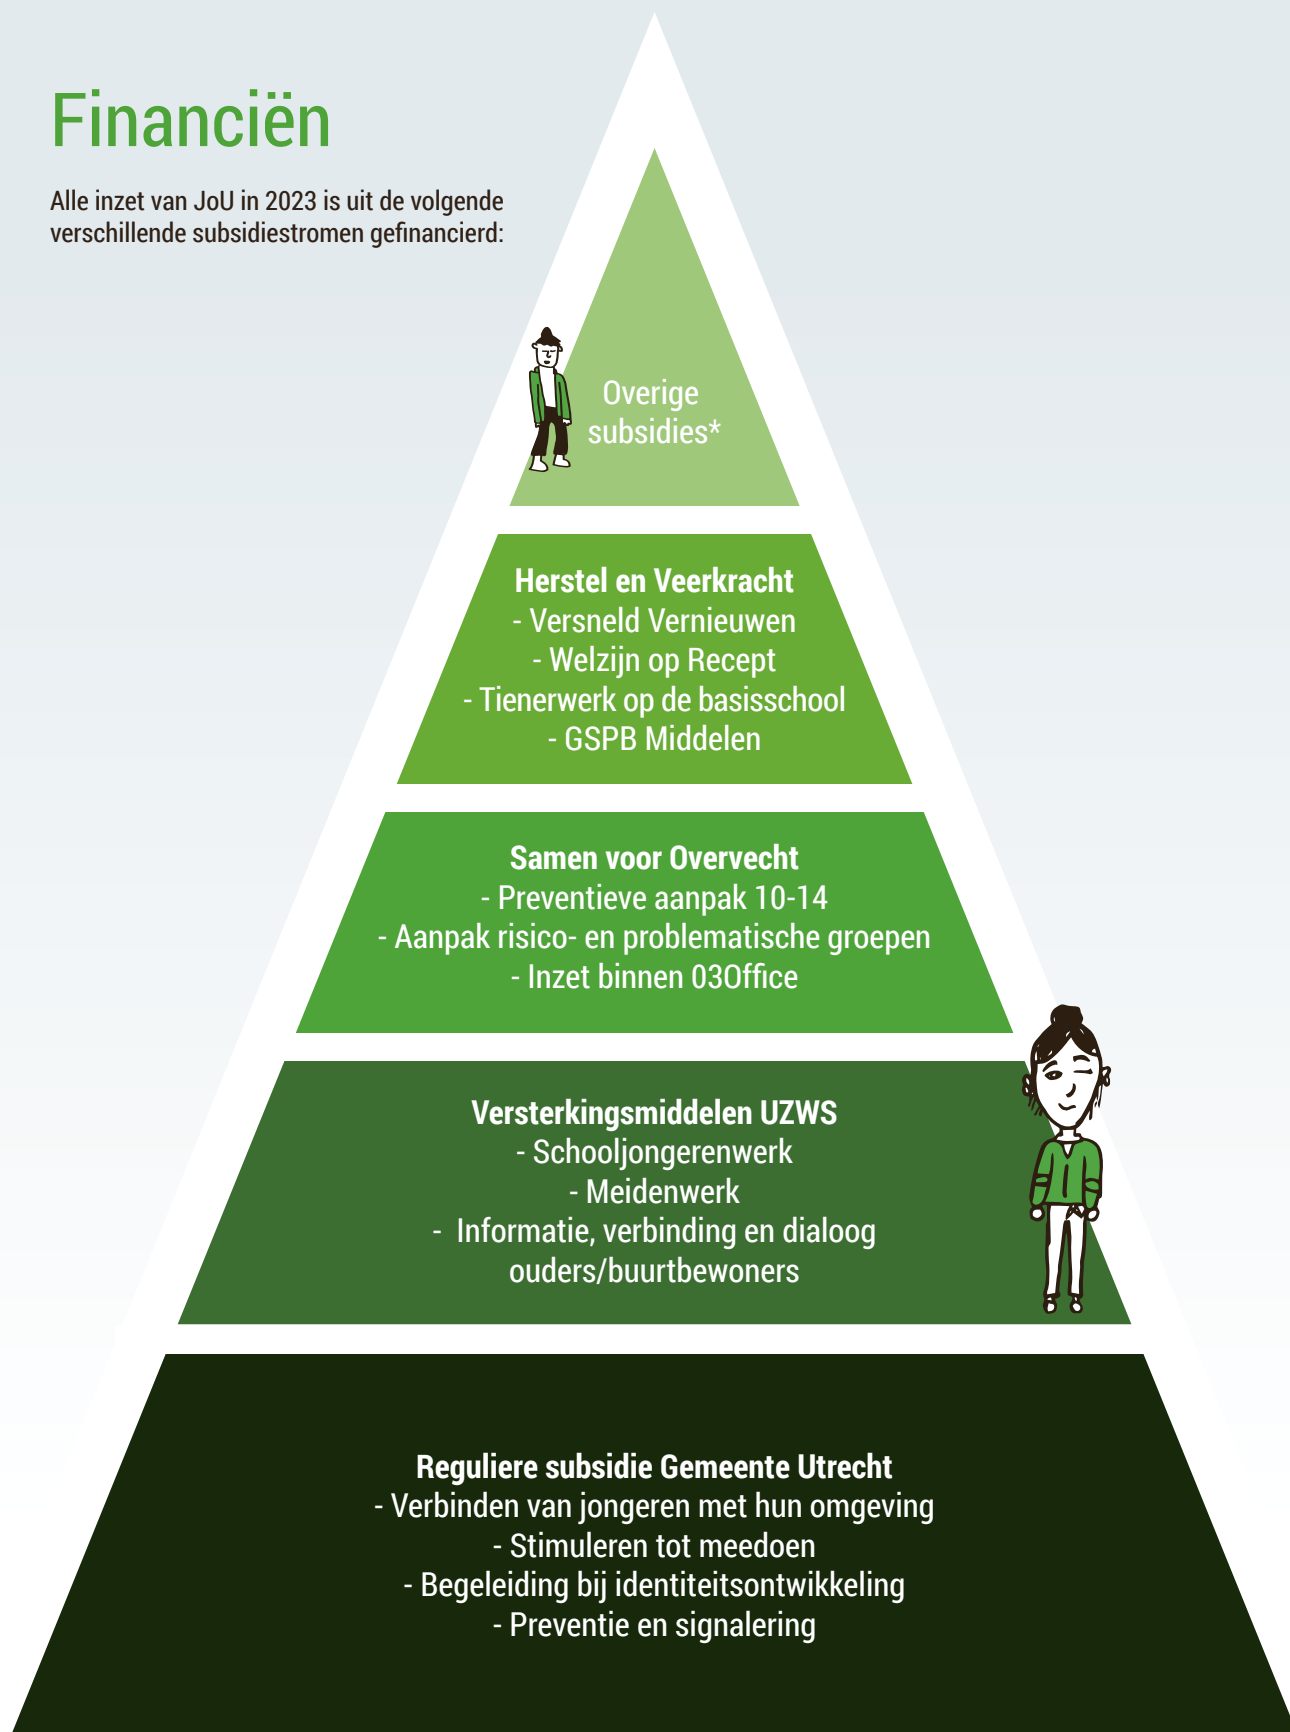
Financiën

Alle inzet van JoU in 2023 is uit de volgende verschillende subsidiestromen gefinancierd:

Overige subsidies*

Herstel en Veerkracht
- Versneld Vernieuwen
- Welzijn op Recept
- Tienerwerk op de basisschool
- GSPB Middelen

Samen voor Overvecht
- Preventieve aanpak 10-14
- Aanpak risico- en problematische groepen
- Inzet binnen 03Office

Versterkingsmiddelen UZWS
- Schooljongerenwerk
- Meidenwerk
- Informatie, verbinding en dialoog ouders/buurtbewoners

Reguliere subsidie Gemeente Utrecht
- Verbinden van jongeren met hun omgeving
- Stimuleren tot meedoen
- Begeleiding bij identiteitsontwikkeling
- Preventie en signalering